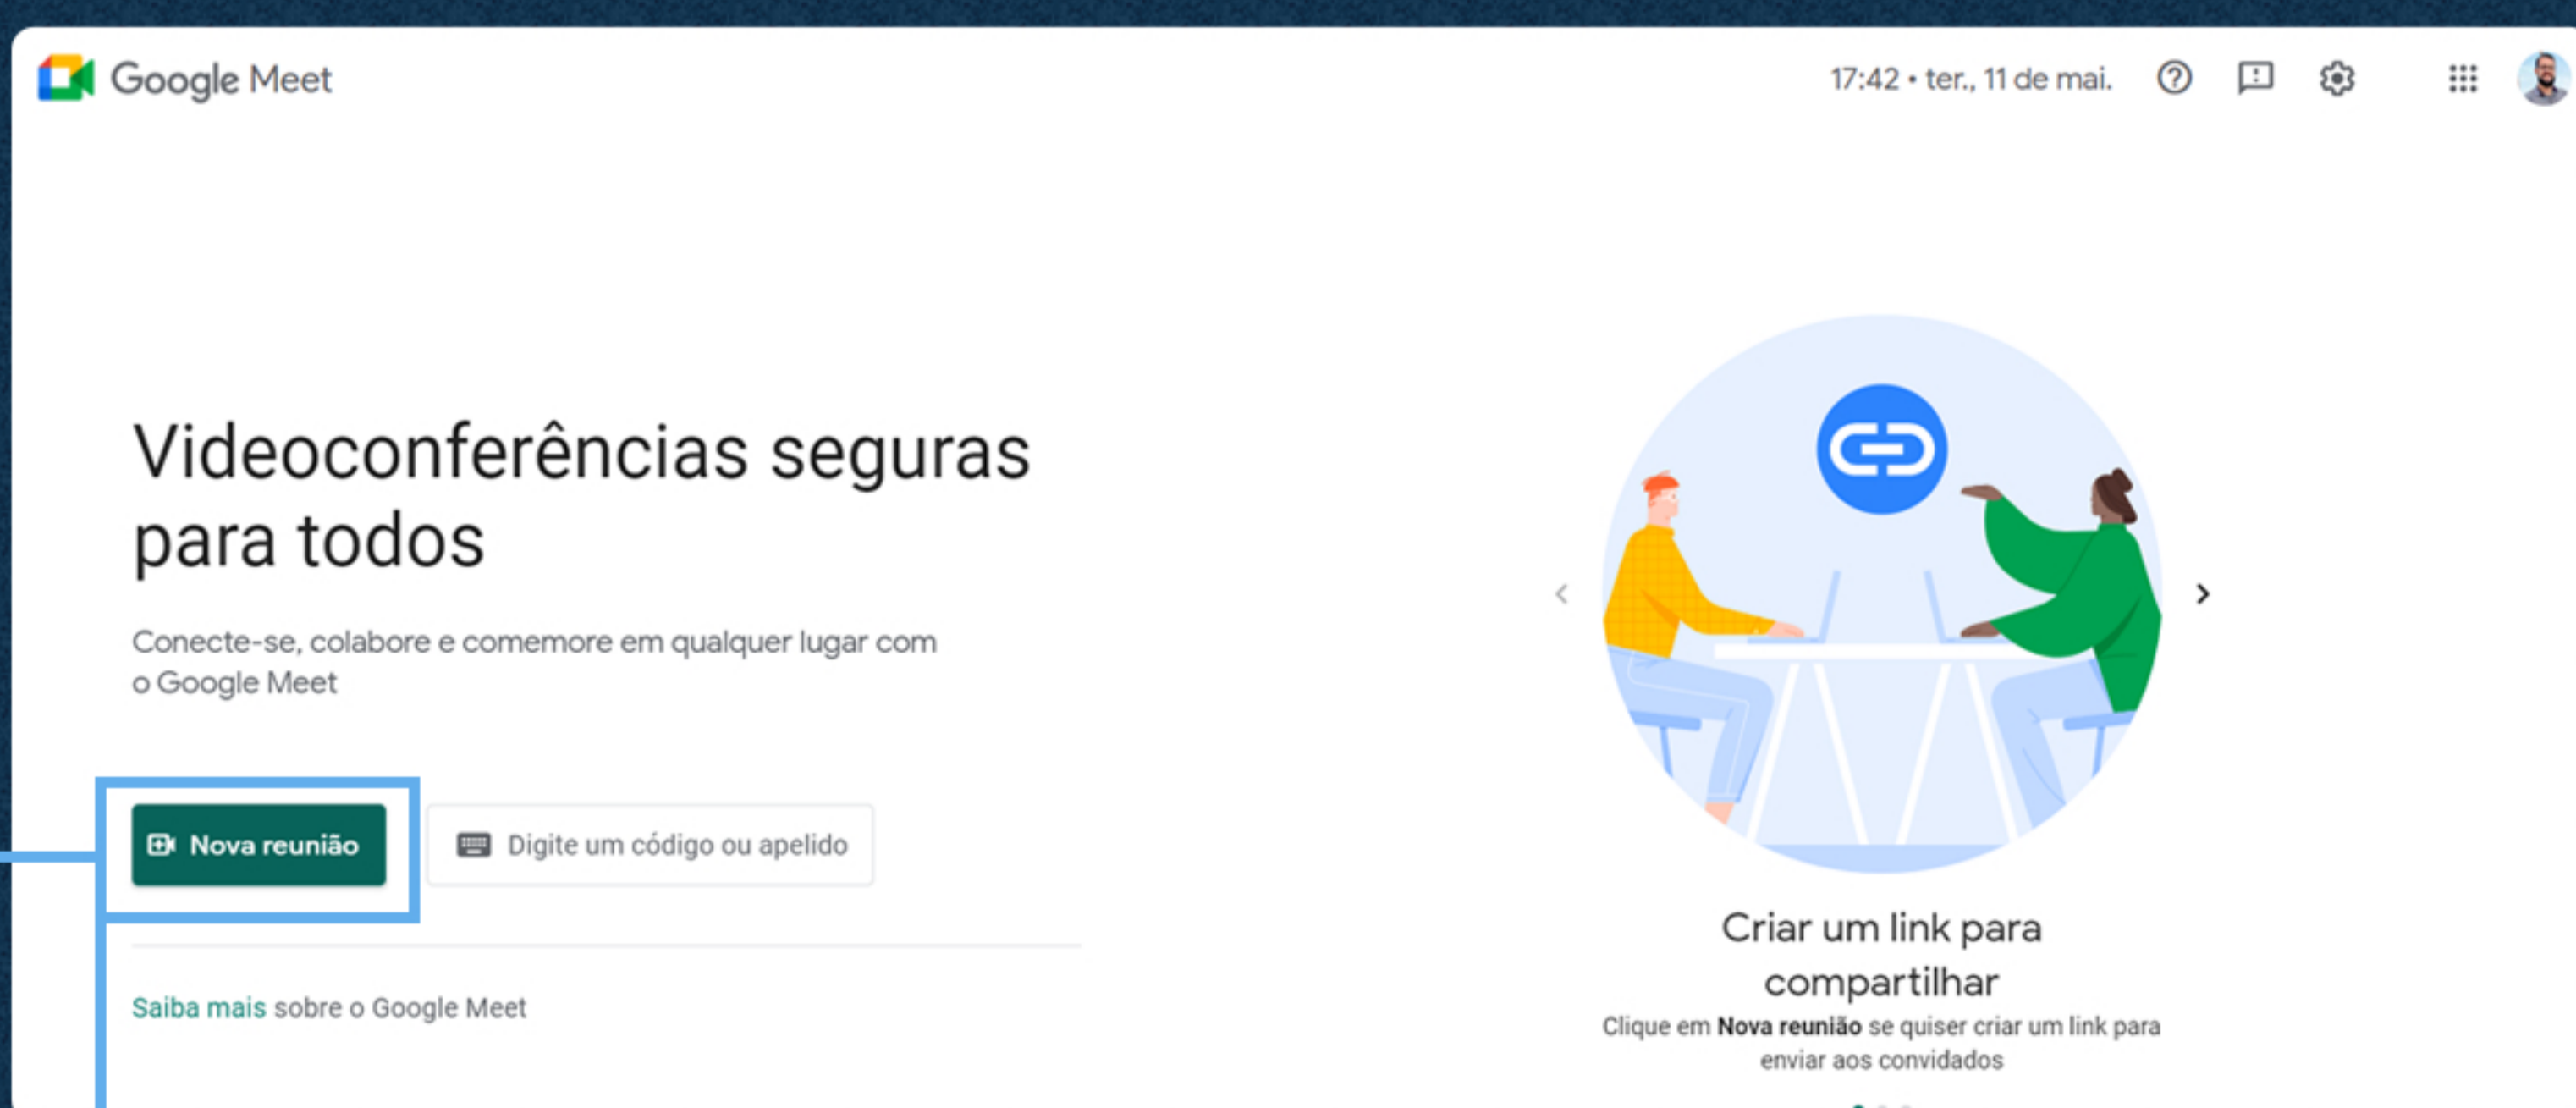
Google Meet

17:42 • ter., 11 de mai.

Videoconferências seguras para todos

Conecte-se, colabore e comemore em qualquer lugar com o Google Meet

Nova reunião

Digite um código ou apelido

Saiba mais sobre o Google Meet

Criar um link para compartilhar

Clique em **Nova reunião** se quiser criar um link para enviar aos convidados